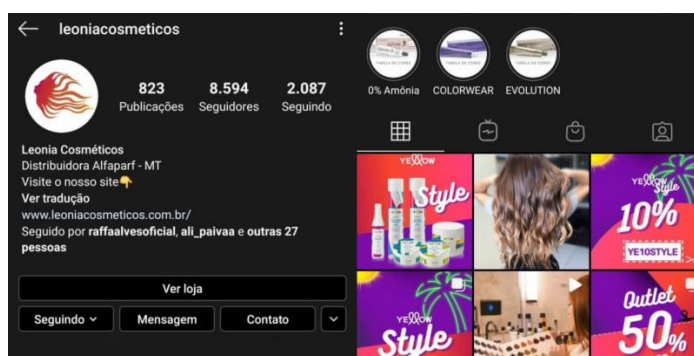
leoniacosmeticos

823 Publicações
8.594 Seguidores
2.087 Seguindo

Leonia Cosméticos
Distribuidora Alfaparf - MT
Visite o nosso site👇
Ver tradução
www.leoniacosmeticos.com.br/
Seguido por raffaalvesoficial, ali_paivaa e outras 27 pessoas

Ver loja

Seguindo
Mensagem
Contato

0% Amônia
COLORWEAR
EVOLUTION

YELLOW Style

YELLOW 10% YE10STYLE

YELLOW Style

Outlet 50%